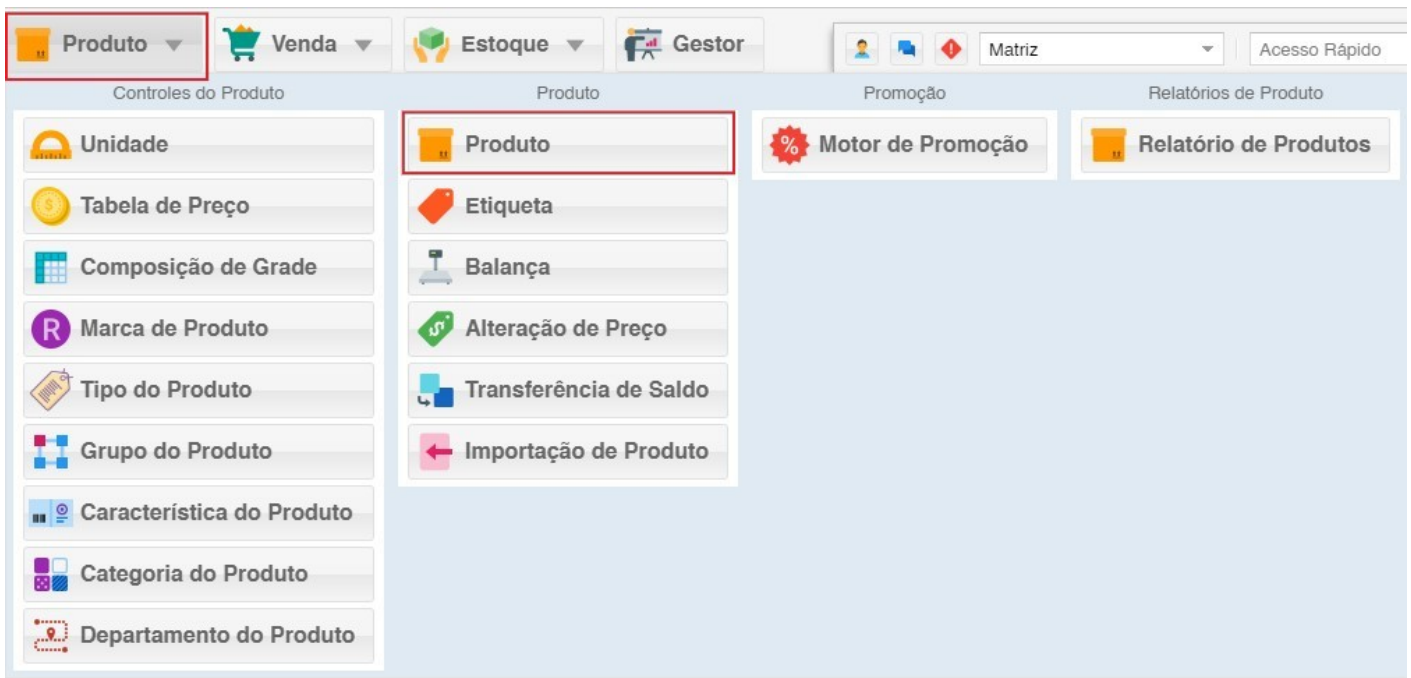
Produto ▼ Venda ▼ Estoque ▼ Gestor

Matriz

Acesso Rápido

Controles do Produto

Unidade

Tabela de Preço

Composição de Grade

Marca de Produto

Tipo do Produto

Grupo do Produto

Característica do Produto

Categoria do Produto

Departamento do Produto

Produto

Produto

Etiqueta

Balança

Alteração de Preço

Transferência de Saldo

Importação de Produto

Promoção

Motor de Promoção

Relatórios de Produto

Relatório de Produtos